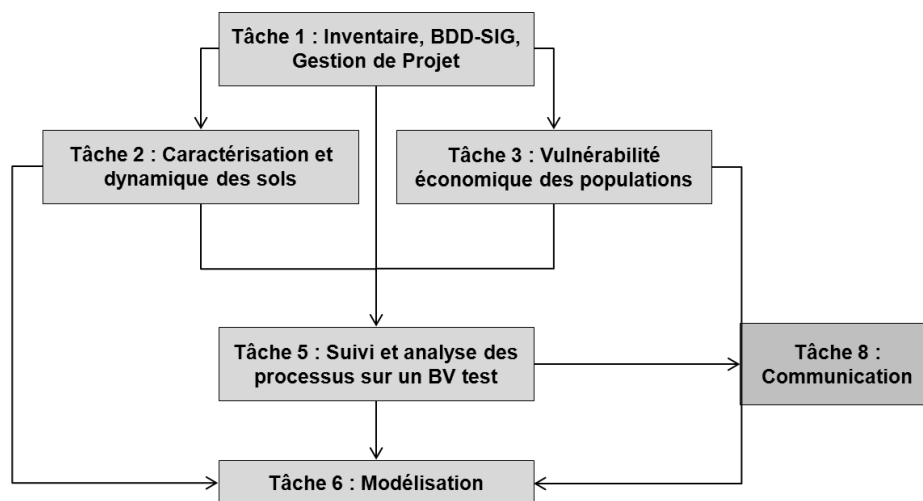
Tâche 1 : Inventaire, BDD-SIG, Gestion de Projet

Tâche 2 : Caractérisation et dynamique des sols

Tâche 3 : Vulnérabilité économique des populations

Tâche 5 : Suivi et analyse des processus sur un BV test

Tâche 8 : Communication

Tâche 6 : Modélisation